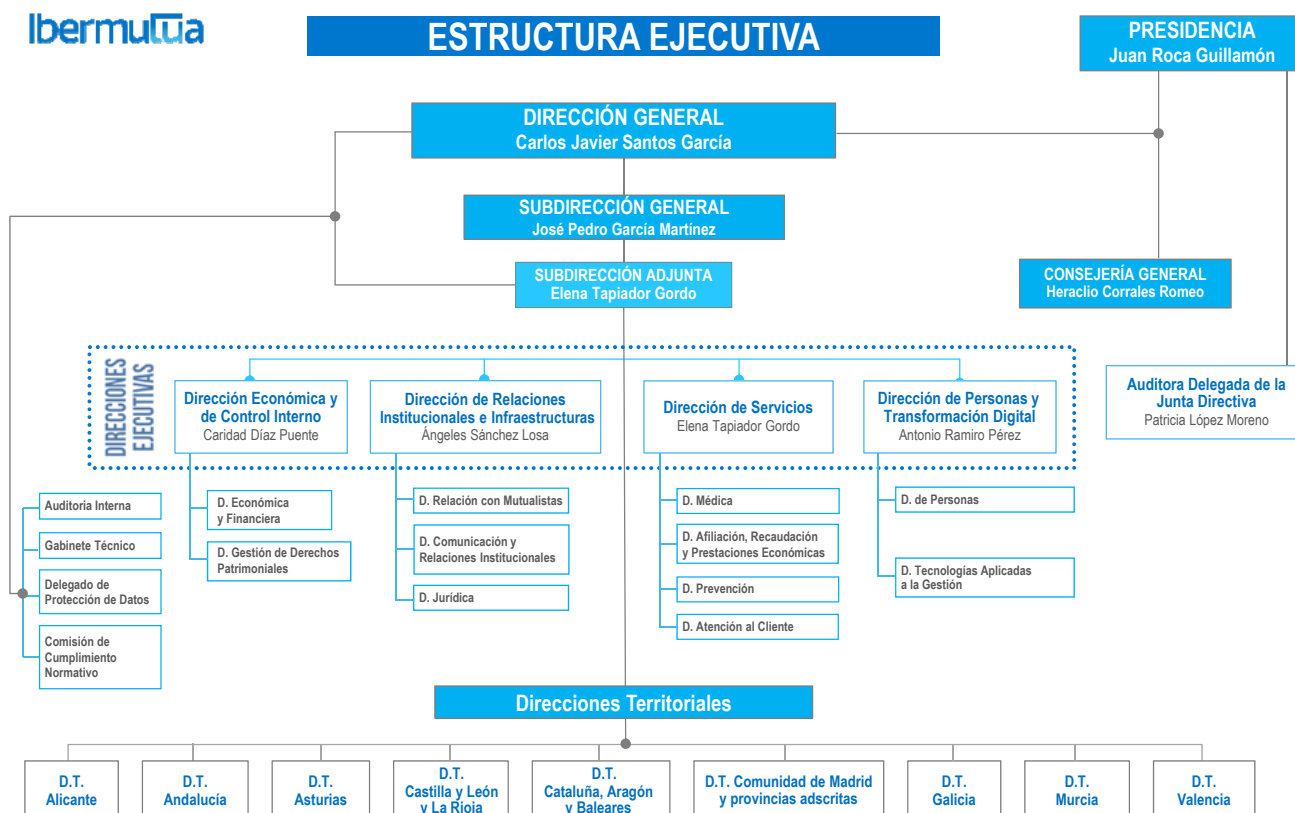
Ibermutua

ESTRUCTURA EJECUTIVA

PRESIDENCIA
Juan Roca Guillamón

DIRECCIÓN GENERAL
Carlos Javier Santos García

SUBDIRECCIÓN GENERAL
José Pedro García Martínez

SUBDIRECCIÓN ADJUNTA
Elena Tapiador Gordo

CONSEJERÍA GENERAL
Heraclio Corrales Romeo

Auditora Delegada de la Junta Directiva
Patricia López Moreno

DIRECCIONES EJECUTIVAS

Dirección Económica y de Control Interno
Caridad Díaz Puente

Dirección de Relaciones Institucionales e Infraestructuras
Ángeles Sánchez Losa

Dirección de Servicios
Elena Tapiador Gordo

Dirección de Personas y Transformación Digital
Antonio Ramiro Pérez

Auditoria Interna

Gabinete Técnico

Delegado de Protección de Datos

Comisión de Cumplimiento Normativo

D. Económica y Financiera

D. Gestión de Derechos Patrimoniales

D. Relación con Mutualistas

D. Comunicación y Relaciones Institucionales

D. Jurídica

D. Médica

D. Afiliación, Recaudación y Prestaciones Económicas

D. Prevención

D. Atención al Cliente

D. de Personas

D. Tecnologías Aplicadas a la Gestión

Direcciones Territoriales

D.T. Alicante

D.T. Andalucía

D.T. Asturias

D.T. Castilla y León y La Rioja

D.T. Cataluña, Aragón y Baleares

D.T. Comunidad de Madrid y provincias adscritas

D.T. Galicia

D.T. Murcia

D.T. Valencia